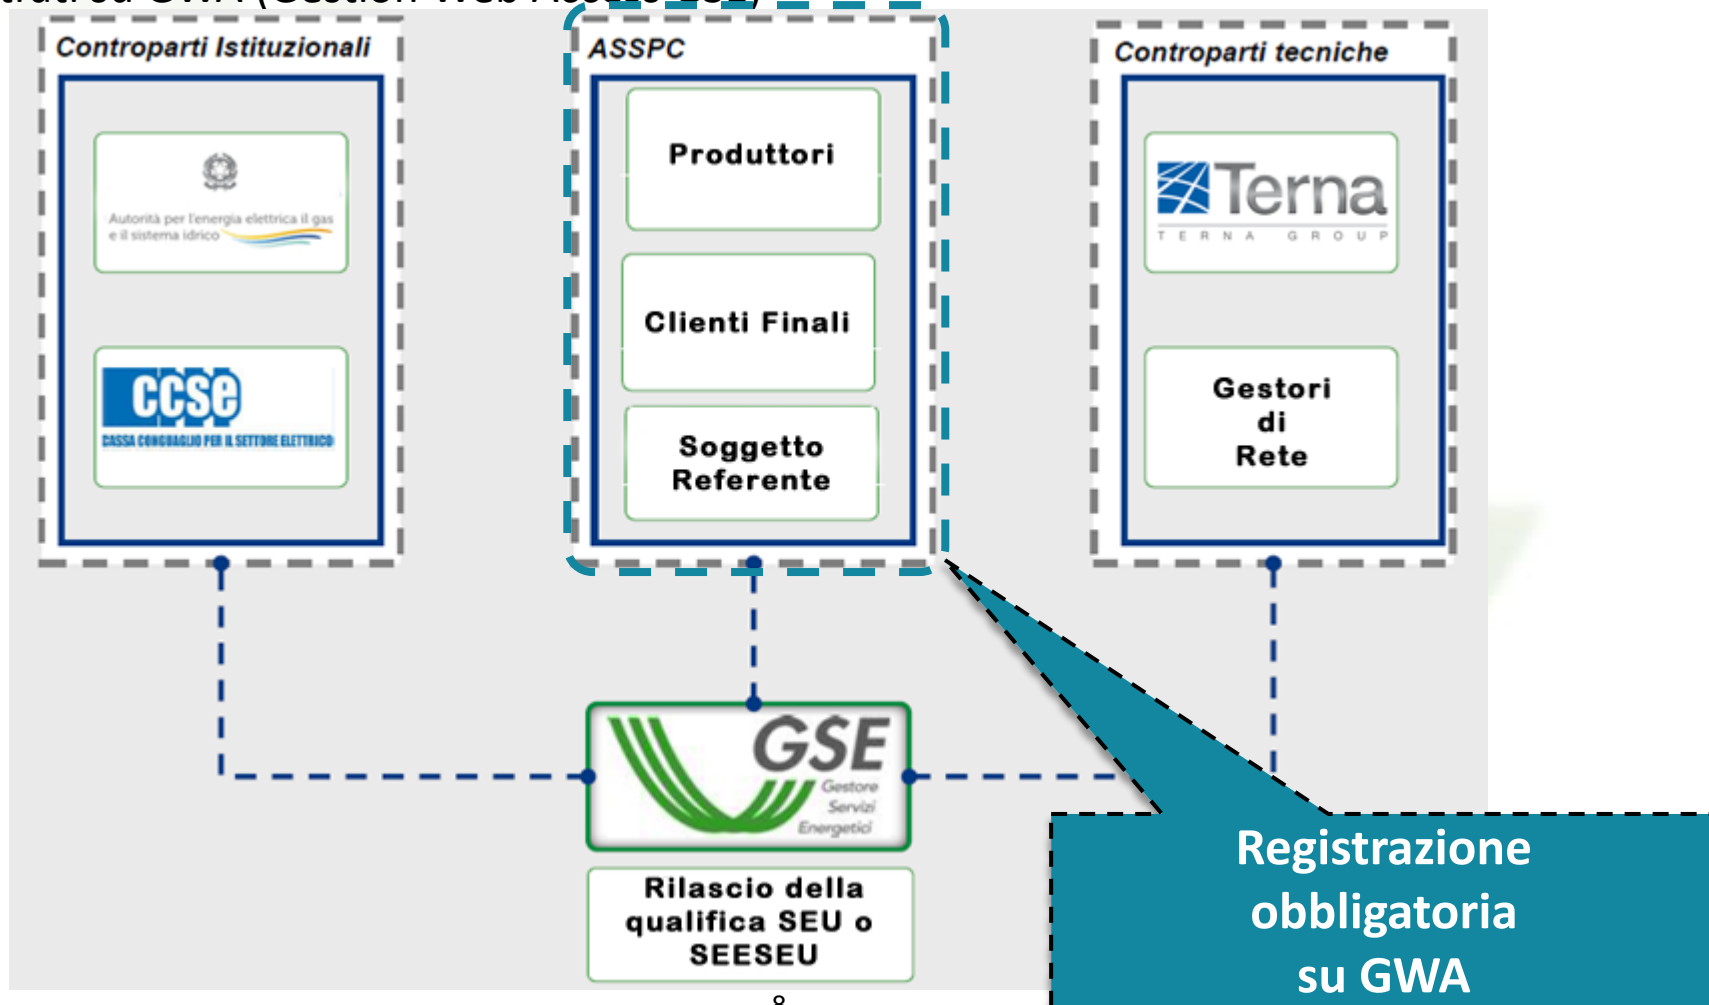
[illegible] GWA (Gestion Web Access) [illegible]

Controparti Istituzionali

Autorità per l'energia elettrica il gas e il sistema idrico

ccse
CASSA CONGUAGLIO PER IL SETTORE ELETTRICO

ASSPC

Produttori

Clienti Finali

Soggetto Referente

Controparti tecniche

Terna
TERNA GROUP

Gestori di Rete

GSE
Gestore Servizi Energetici

Rilascio della qualifica SEU o SEESEU

Registrazione obbligatoria su GWA

8